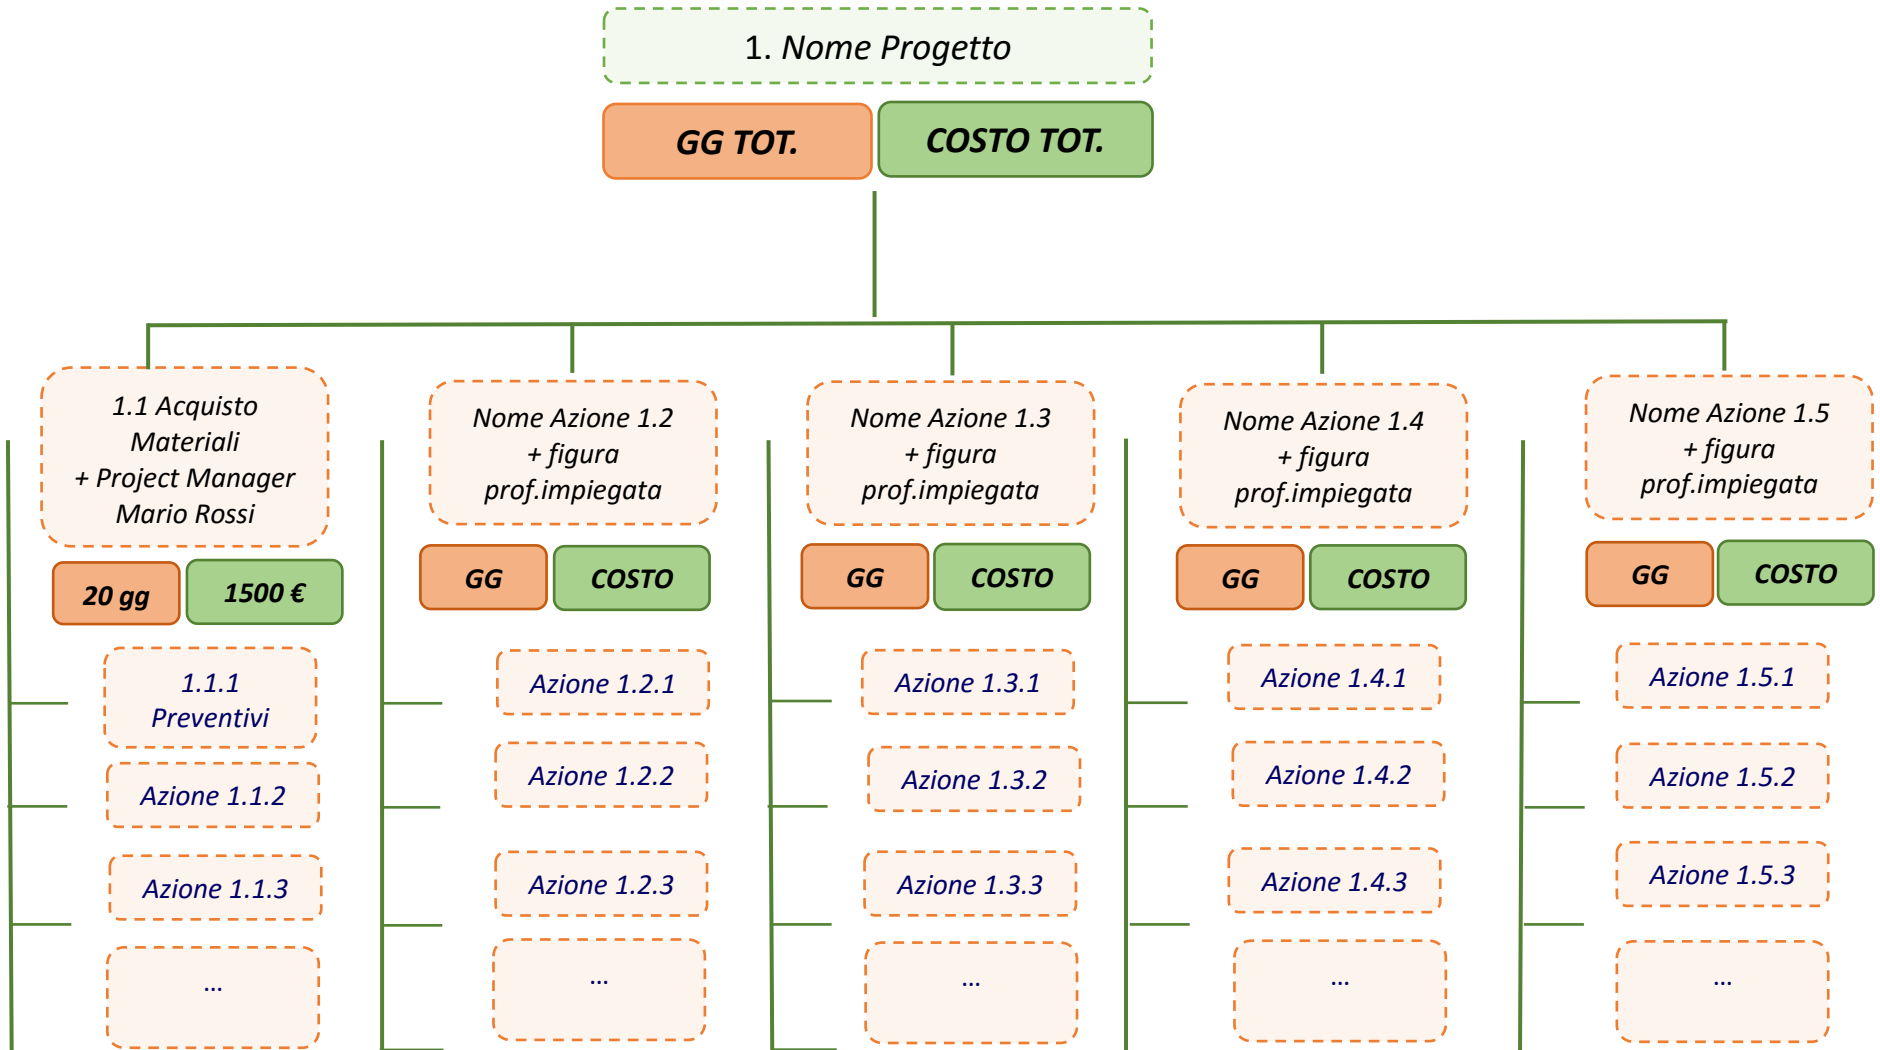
1. Nome Progetto

GG TOT.

COSTO TOT.

1.1 Acquisto Materiali + Project Manager Mario Rossi

20 gg

1500 €

1.1.1 Preventivi

Azione 1.1.2

Azione 1.1.3

...

Nome Azione 1.2 + figura prof.impiegata

GG

COSTO

Azione 1.2.1

Azione 1.2.2

Azione 1.2.3

...

Nome Azione 1.3 + figura prof.impiegata

GG

COSTO

Azione 1.3.1

Azione 1.3.2

Azione 1.3.3

...

Nome Azione 1.4 + figura prof.impiegata

GG

COSTO

Azione 1.4.1

Azione 1.4.2

Azione 1.4.3

...

Nome Azione 1.5 + figura prof.impiegata

GG

COSTO

Azione 1.5.1

Azione 1.5.2

Azione 1.5.3

...